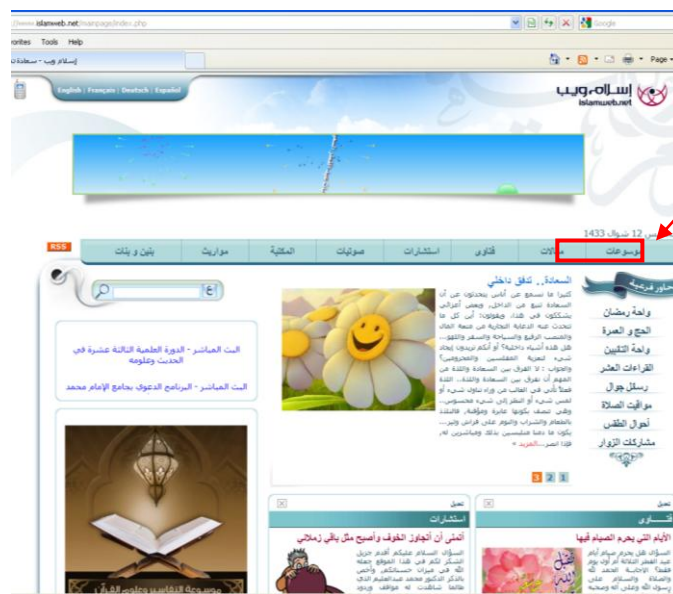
://www.islamweb.net/mainpage/index.php

vorites Tools Help

إسلام ويب - سعادة ت

Google

Page

English | Français | Deutsch | Español

إسلام ويب
islamweb.net

س 12 شوال 1433

RSS

موسوعات | مقالات | فتاوى | استشارات | صوتيات | المكتبة | مواريث | بنين و بنات

محاور فرعية

واحة رمضان
الحج و العمرة
واحة التلقين
القراءات العشر
رسائل جوال
مواقيت الصلاة
أحوال الطقس
مشاركات الزوار

السعادة .. تدفق داخلي

كثيرا ما نسمع عن أناس يتحدثون عن أن السعادة تنبع من الداخل، وبعض أعرافي يتشككون في هذا، ويقولون: أنى لك ما تحدث عنه الدعاية التجارية من متعة المال والمنصب الرفيع والسيارة والسفر والتنزه... هل هذه أشياء داخلية؟ أو أنكم تريدون إيجاد شيء لتعزية المفلسين والمحرومين؟ والجواب: لا الفرق بين السعادة واللذة هو المهم أن نفرق بين السعادة واللذة، اللذة فعلا تأتي من الخارج من وراء تناول شيء أو لمس شيء أو النظر إلى شيء محسوس، وهي تتصف بكونها عابرة ومؤقتة، فاللذة بالطعام والشراب والنوم على فراش وثير... تكون قد دمنا متلبسين بذلك وفيالنين له، فإذا انصر... المزيد »

3 2 1

ع

البث المباشر - الدورة العلمية الثالثة عشرة في الحديث وعلومه

البث المباشر - البرنامج الدعوي بجامع الإمام محمد

موسوعة التفاسير وعلوم القرآن

تعديل
استشارات
أتمنى أن أتجاوز الخوف وأصبح مثل باقي زملائي
السؤال: السلام عليكم أقدم جزيل الشكر لكم في هذا الموقع جعله الله في ميزان حسناتكم، وأخص بالذكر الدكتور محمد عبدالعليم الذي طالما شاهدت له مواقف وردود

تعديل
فتاوى
الأيام التي يحرم الصيام فيها
السؤال: هل يحرم صيام أيام عيد الفطر الثلاثة أم أول يوم فقط؟ الإجابة: الحمد لله والصلاة والسلام على رسول الله وعلى آله وصحبه